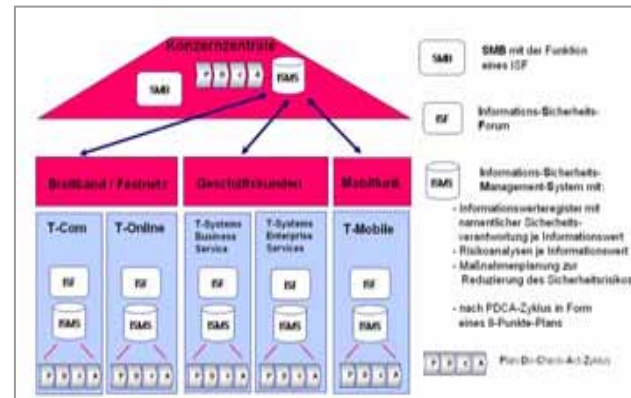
Konzernzentrale

SMB

ISMS

Breitband / Festnetz

Geschäftskunden

Mobilfunk

T-Com

T-Online

T-Systems Business Services

T-Systems Enterprise Services

T-Mobile

ISF

ISMS

ISF

ISMS

ISF

ISMS

ISF

ISMS

ISF

ISMS

SMB mit der Funktion eines ISF

ISF Informations-Sicherheits-Forum

ISMS Informations-Sicherheits-Management-System mit:

- Informationswerteregister mit namentlicher Sicherheitsverantwortung je Informationswert
- Risikoanalysen je Informationswert
- Maßnahmenplanung zur Reduzierung des Sicherheitsrisikos

- nach PDCA-Zyklus in Form eines 8-Punkte-Plans

Plan-Do-Check-Act-Zyklus